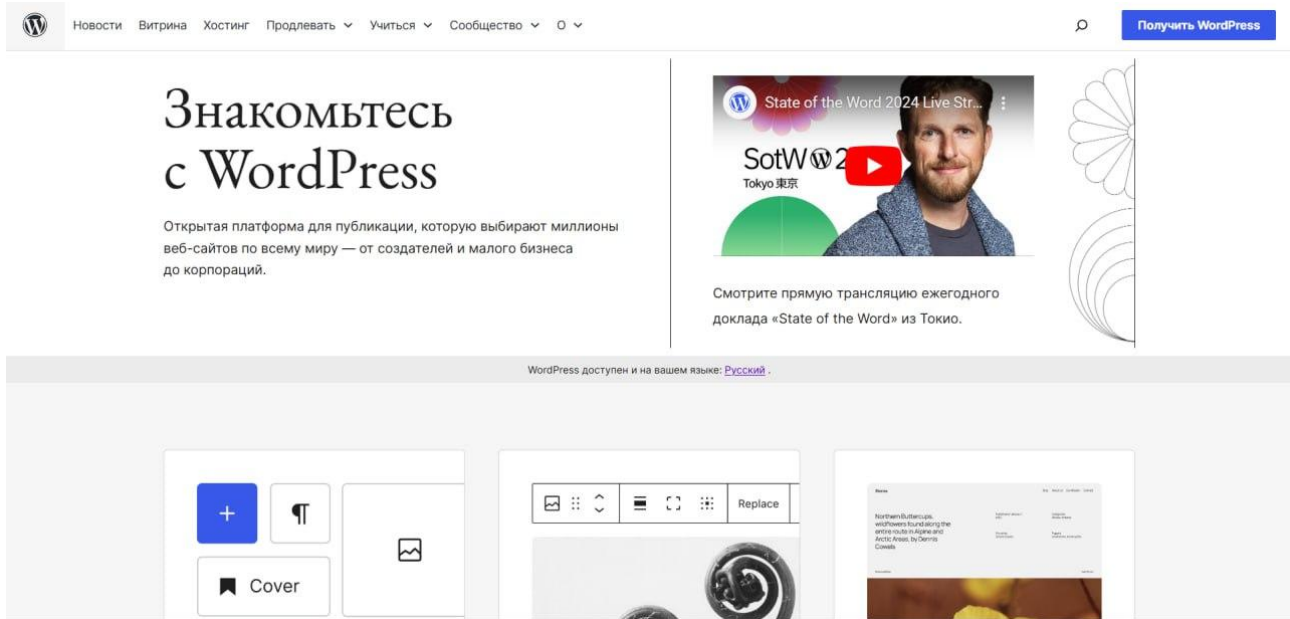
Новости Витрина Хостинг Продлевать Учиться Сообщество О

Получить WordPress

Знакомьтесь с WordPress

Открытая платформа для публикации, которую выбирают миллионы веб-сайтов по всему миру — от создателей и малого бизнеса до корпораций.

State of the Word 2024 Live Str...

SotW 2

Tokyo 東京

Смотрите прямую трансляцию ежегодного доклада «State of the Word» из Токио.

WordPress доступен и на вашем языке: Русский .

+

¶

Cover

Replace

Northern Buttercups, wildflowers found along the entire route in Alpine and Arctic Areas, by Dennis Cowals